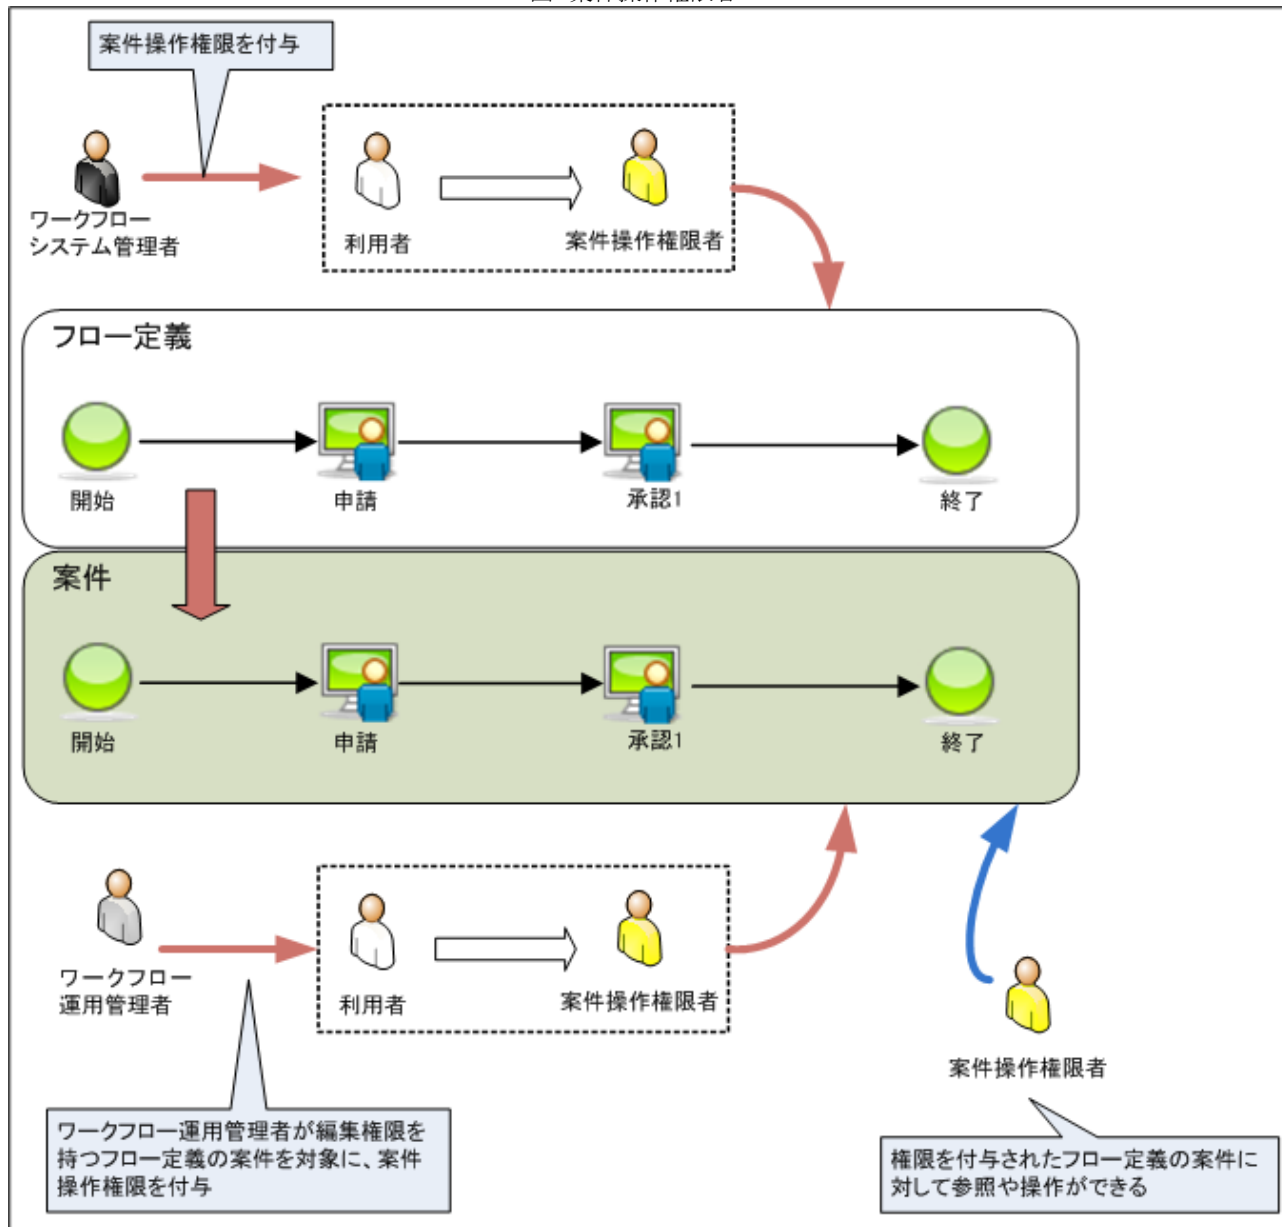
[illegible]

案件操作権限を付与

ワークフロー
システム管理者

利用者

案件操作権限者

フロー定義

開始

申請

承認1

終了

案件

開始

申請

承認1

終了

ワークフロー
運用管理者

利用者

案件操作権限者

案件操作権限者

ワークフロー運用管理者が編集権限を持つフロー定義の案件を対象に、案件操作権限を付与

権限を付与されたフロー定義の案件に対して参照や操作ができる